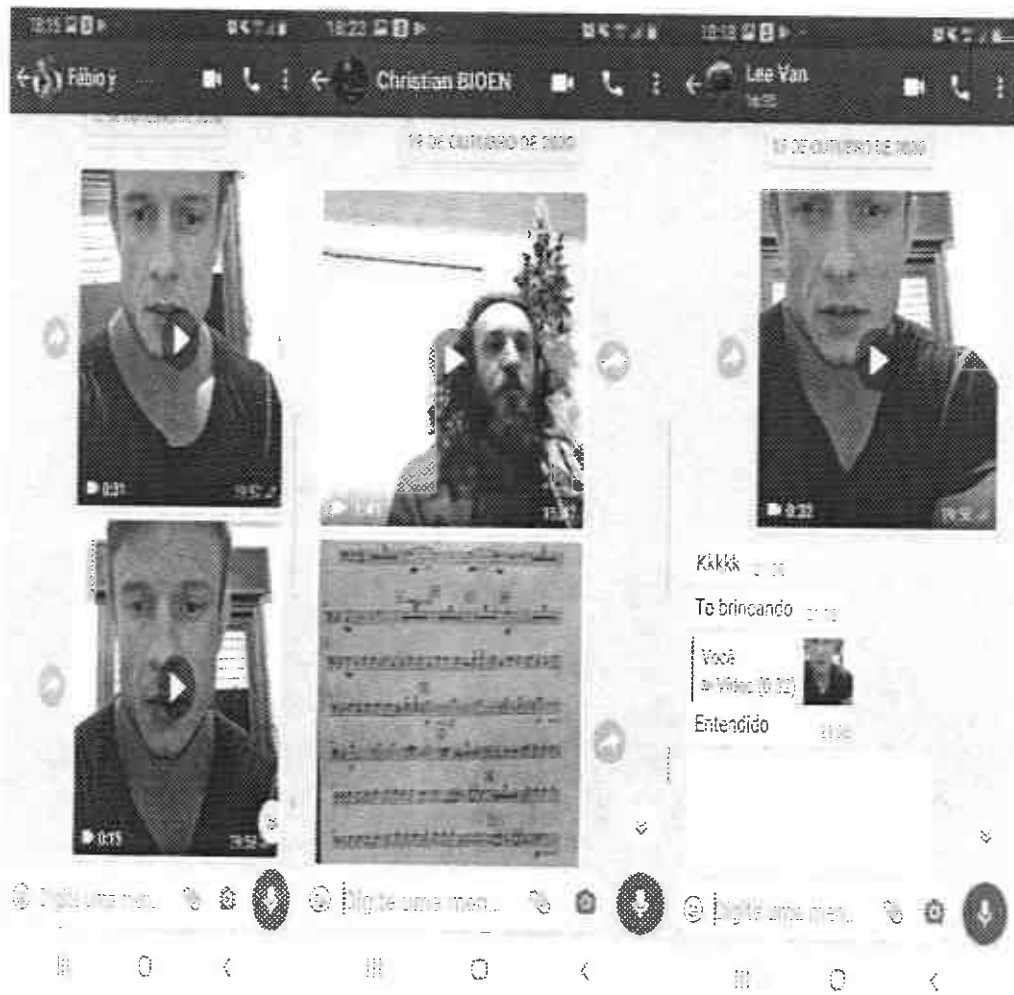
18:15 · Fábio · 0:31 · 19:52 · 0:15 · 19:52 · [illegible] uma men...

18:22 · Christian BIOEN · 19 DE OUTUBRO DE 2020 · 1:41 · 19:31 · Digite uma men...

18:18 · Lee Van · 14:55 · 19 DE OUTUBRO DE 2020 · 0:32 · 19:52

Kkkkk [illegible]

To brincando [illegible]

Você
Vídeo (0:32)

Entendido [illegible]

Digite uma men...